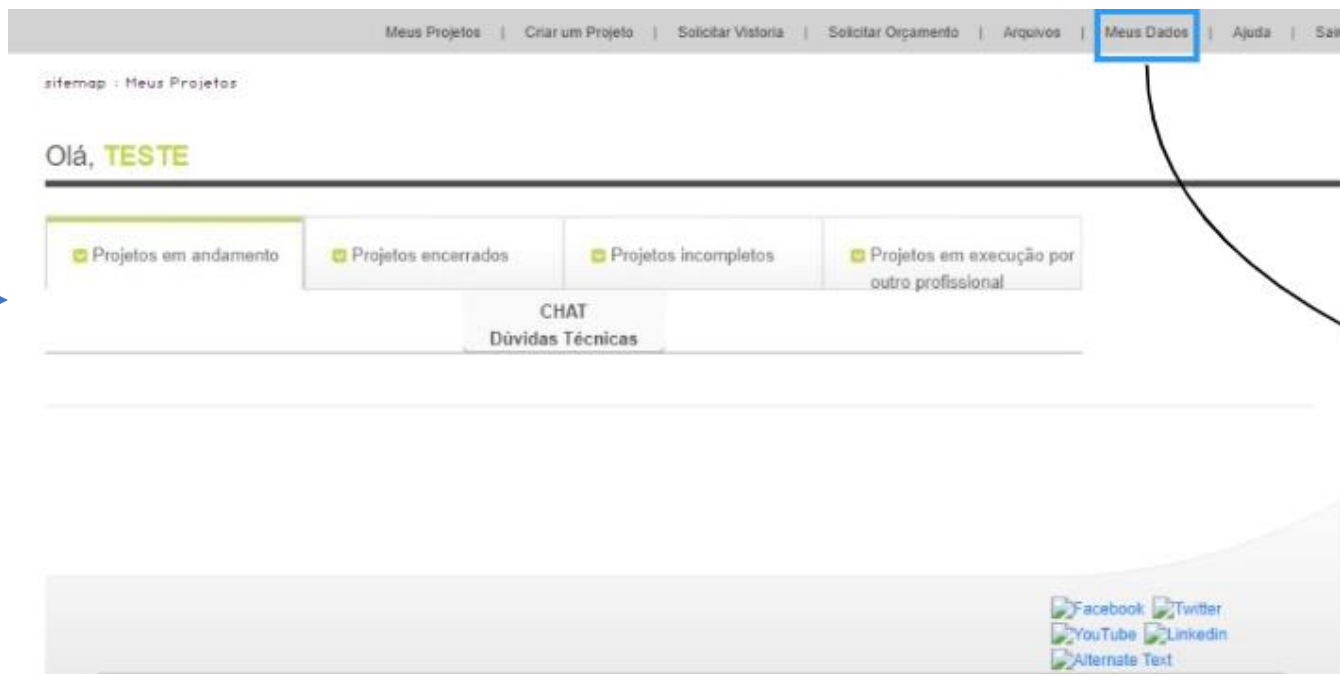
Meus Projetos | Criar um Projeto | Solicitar Vistoria | Solicitar Orçamento | Arquivos | Meus Dados | Ajuda | Sai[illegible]

sitemap : Meus Projetos

Olá, TESTE

Projetos em andamento | Projetos encerrados | Projetos incompletos | Projetos em execução por outro profissional

CHAT
Dúvidas Técnicas

Facebook Twitter
YouTube Linkedin
Alternate Text